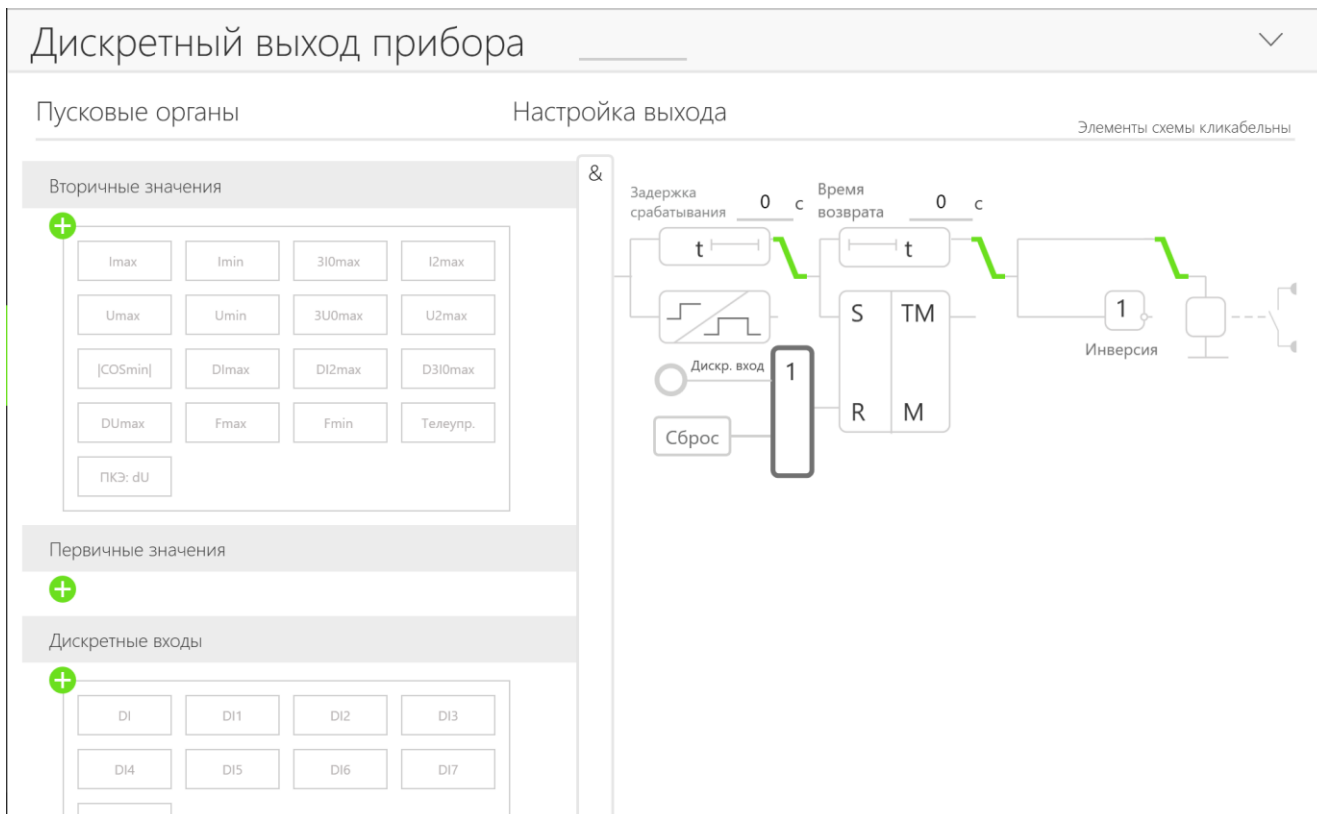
Дискретный выход прибора

Пусковые органы

Настройка выхода

Элементы схемы кликабельны

Вторичные значения

| Imax | Imin | 3I0max | I2max |
|---|---|---|---|
| Umax | Umin | 3U0max | U2max |
| \|COSmin\| | DImax | DI2max | D3I0max |
| DUmax | Fmax | Fmin | Телеупр. |
| ПКЭ: dU | | | |

Первичные значения

Дискретные входы

| DI | DI1 | DI2 | DI3 |
|---|---|---|---|
| DI4 | DI5 | DI6 | DI7 |

&

Задержка срабатывания 0 с

Время возврата 0 с

t

t

Дискр. вход

1

Сброс

S

TM

R

M

1

Инверсия